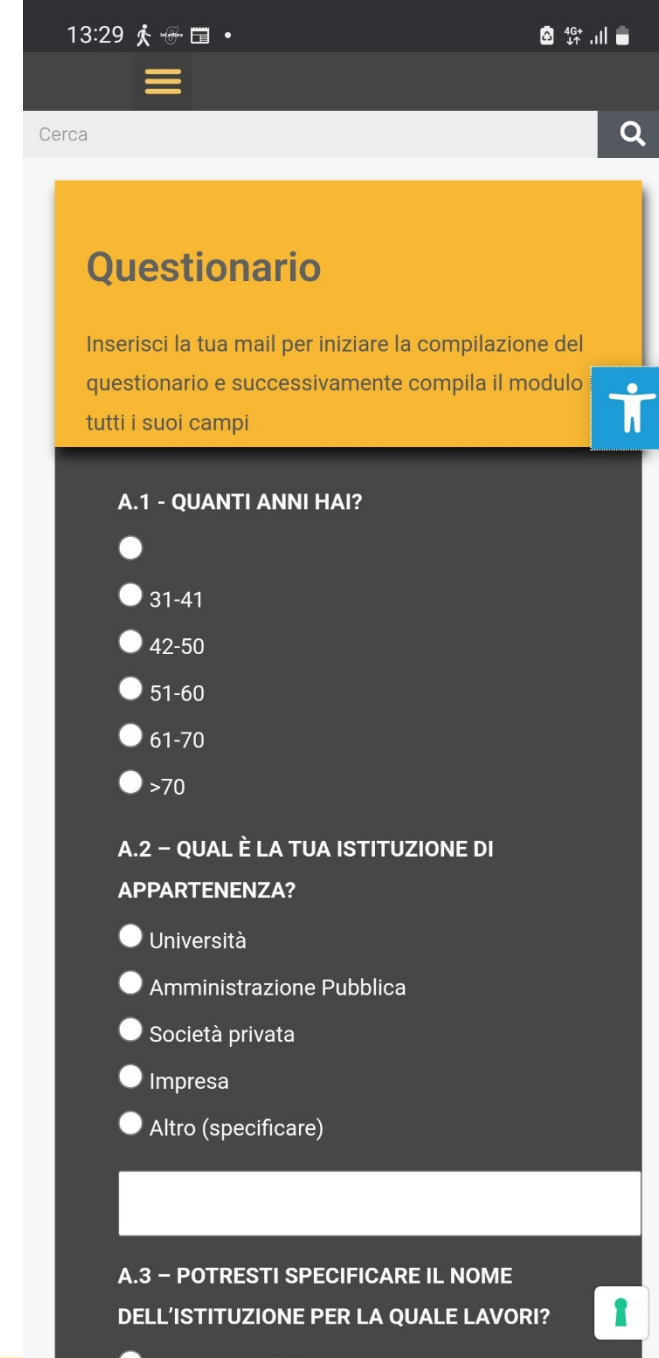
13:29

Cerca

Questionario

Inserisci la tua mail per iniziare la compilazione del questionario e successivamente compila il modulo tutti i suoi campi

A.1 - QUANTI ANNI HAI?

31-41

42-50

51-60

61-70

>70

A.2 – QUAL È LA TUA ISTITUZIONE DI APPARTENENZA?

Università

Amministrazione Pubblica

Società privata

Impresa

Altro (specificare)

A.3 – POTRESTI SPECIFICARE IL NOME DELL'ISTITUZIONE PER LA QUALE LAVORI?